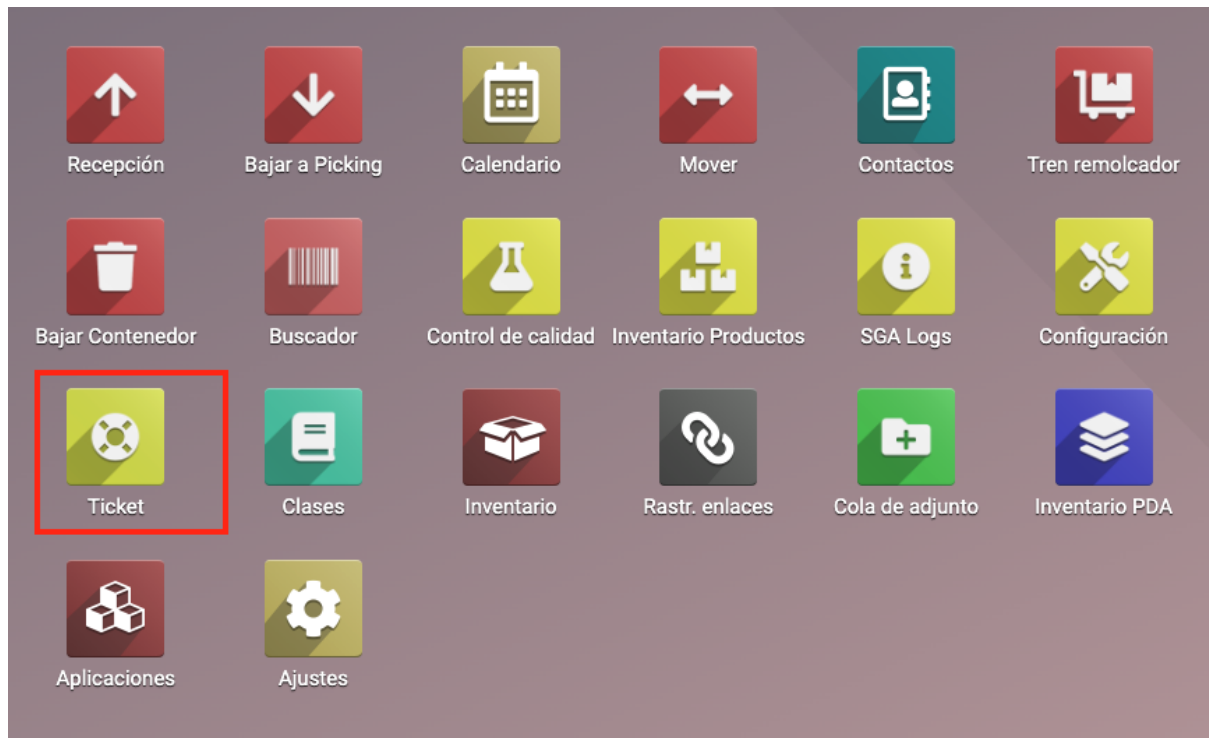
Recepción
Bajar a Picking
Calendario
Mover
Contactos
Tren remolcador
Bajar Contenedor
Buscador
Control de calidad
Inventario Productos
SGA Logs
Configuración
Ticket
Clases
Inventario
Rastr. enlaces
Cola de adjunto
Inventario PDA
Aplicaciones
Ajustes